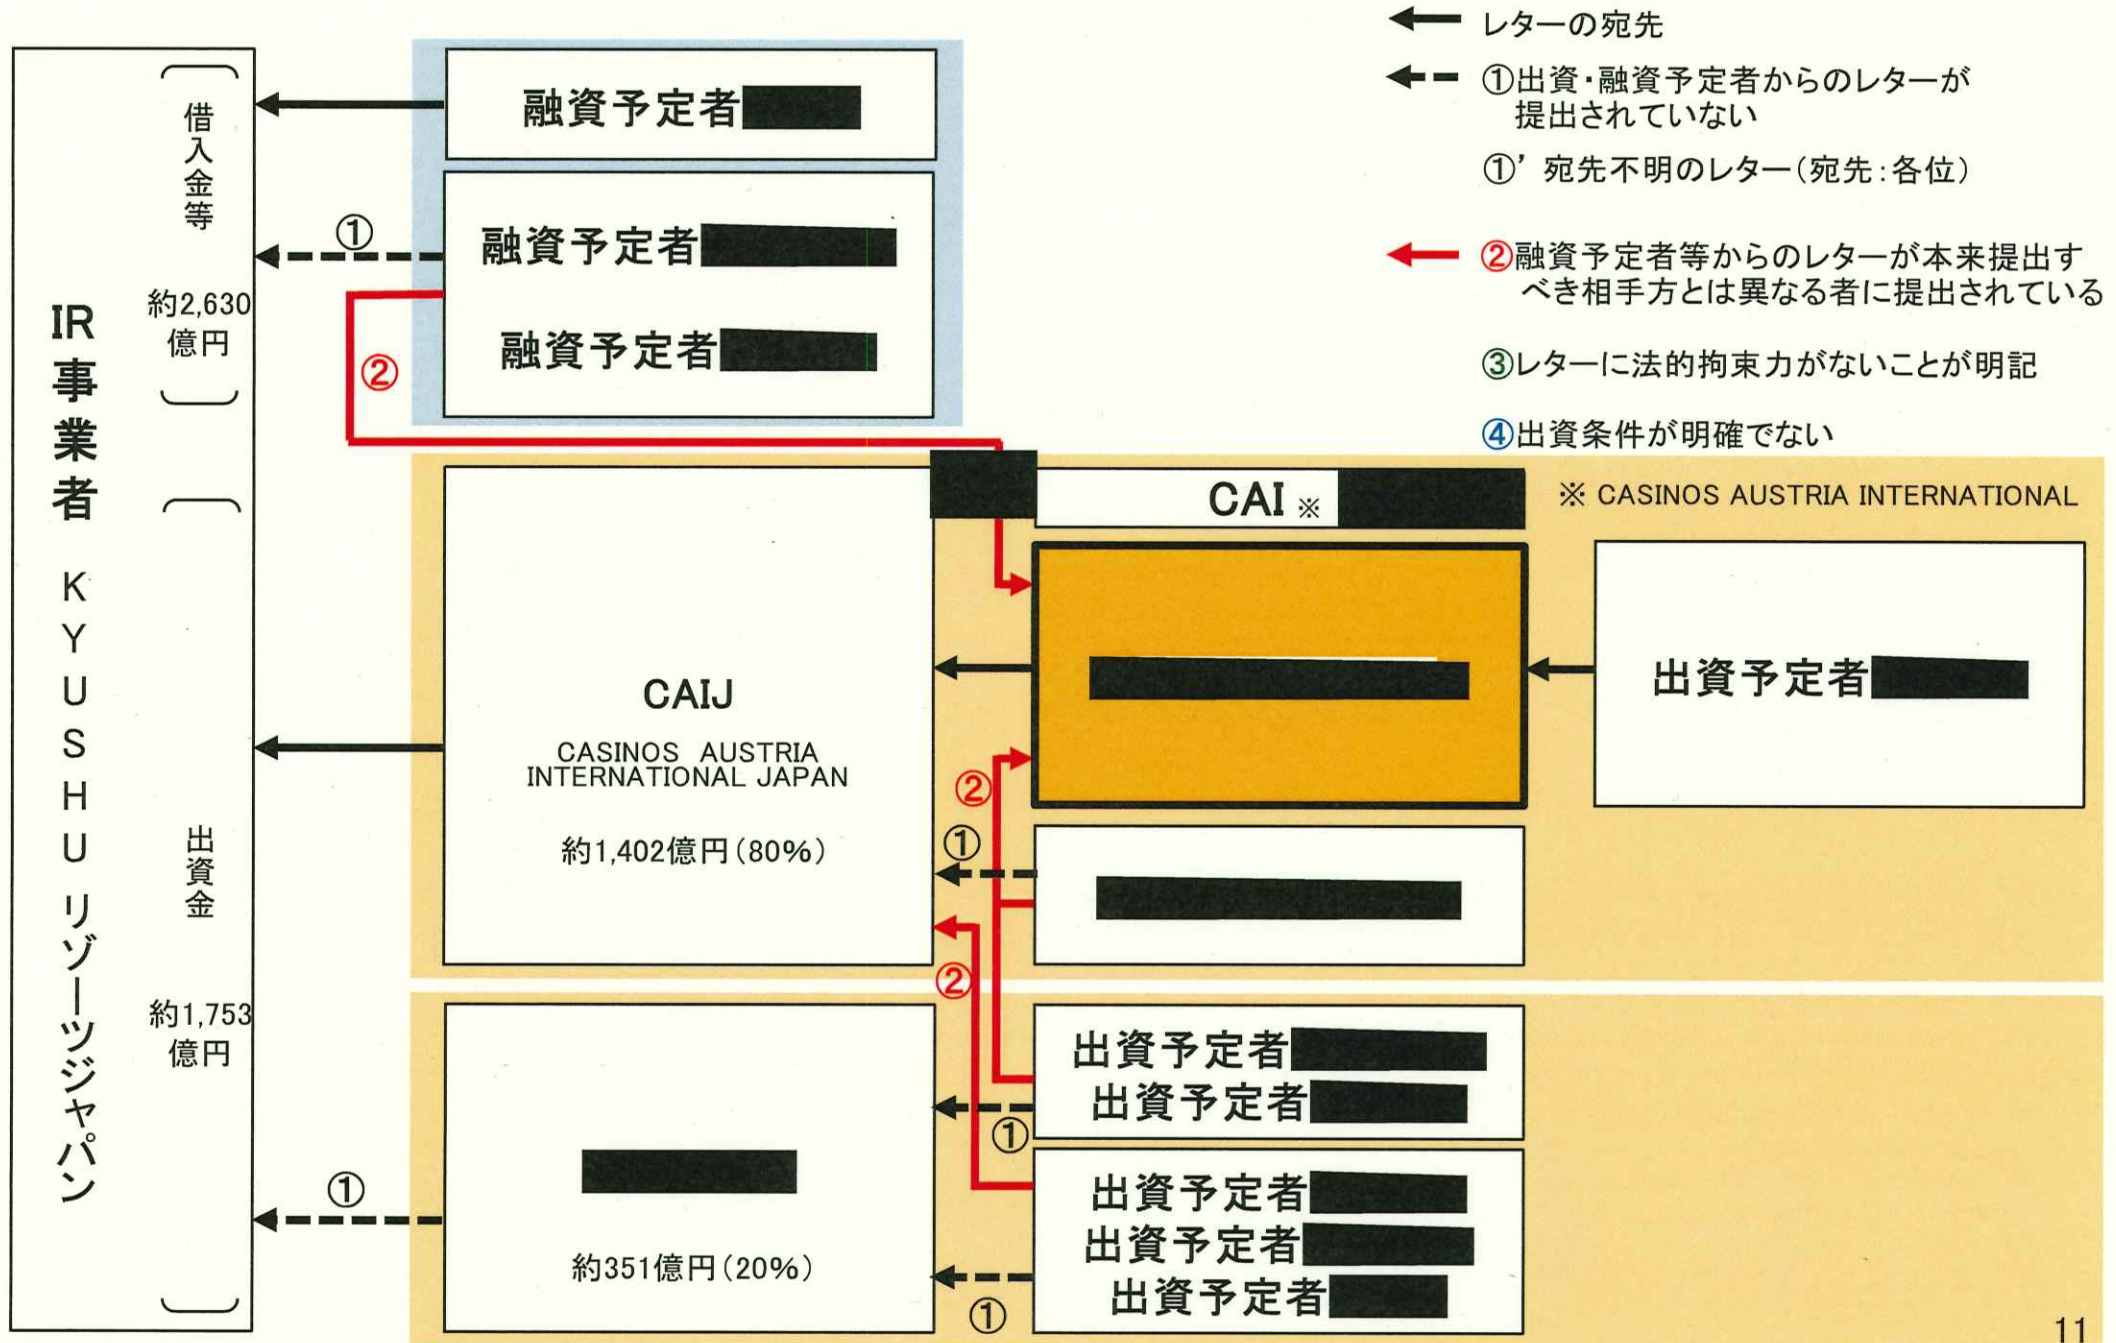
レターの宛先

①出資・融資予定者からのレターが提出されていない

①' 宛先不明のレター(宛先:各位)

②融資予定者等からのレターが本来提出すべき相手方とは異なる者に提出されている

③レターに法的拘束力がないことが明記

④出資条件が明確でない

IR事業者 KYUSHUリゾーツジャパン

借入金等

約2,630億円

出資金

約1,753億円

融資予定者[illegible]

①

融資予定者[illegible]

融資予定者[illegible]

②

CAI ※ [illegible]

※ CASINOS AUSTRIA INTERNATIONAL

CAIJ

CASINOS AUSTRIA INTERNATIONAL JAPAN

約1,402億円(80%)

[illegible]

出資予定者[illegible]

②

①

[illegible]

②

出資予定者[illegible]
出資予定者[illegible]

①

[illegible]

約351億円(20%)

①

出資予定者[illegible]
出資予定者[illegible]
出資予定者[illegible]

①

11